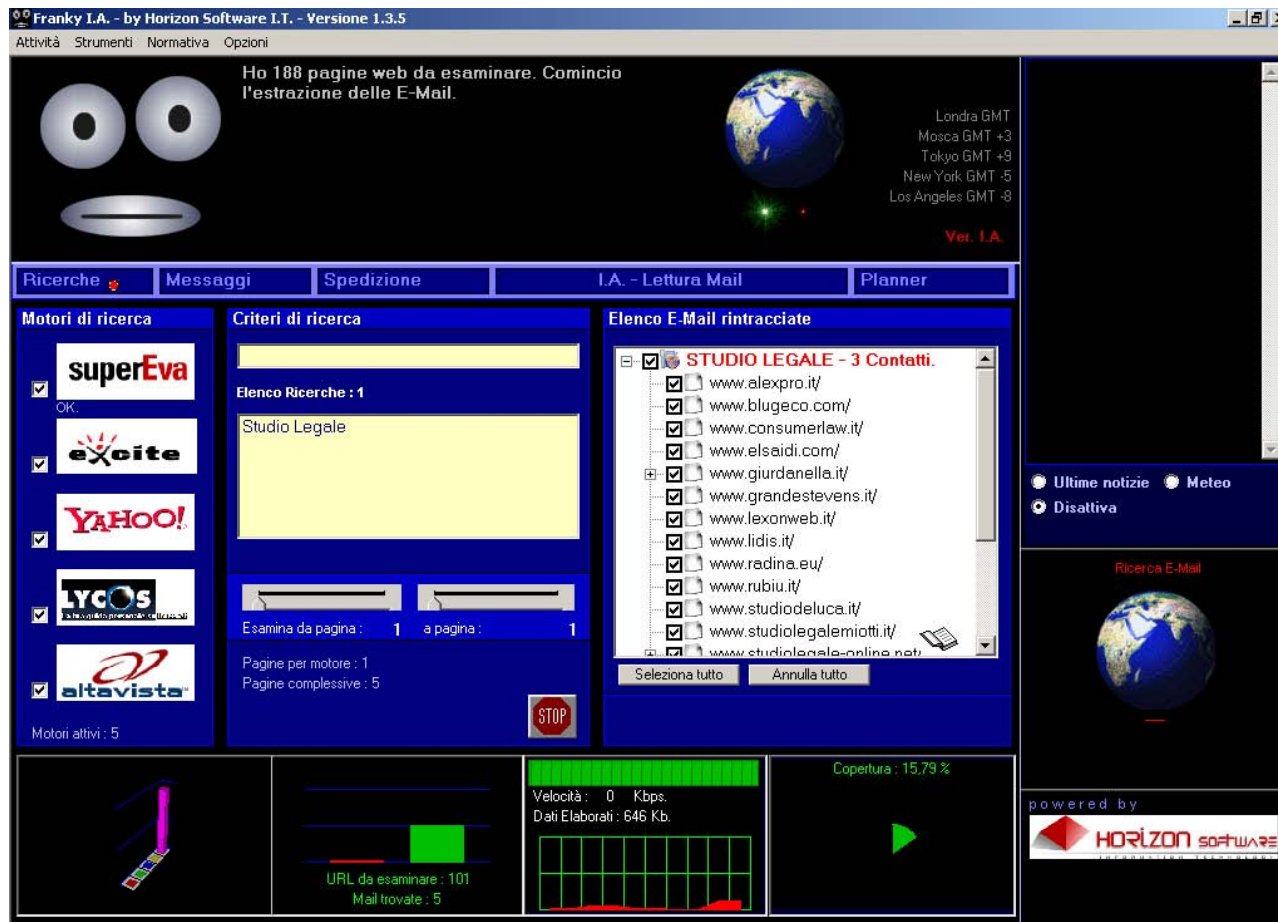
Franky I.A. - by Horizon Software I.T. - Versione 1.3.5

Attività Strumenti Normativa Opzioni

Ho 188 pagine web da esaminare. Comincio l'estrazione delle E-Mail.

Londra GMT
Mosca GMT +3
Tokyo GMT +9
New York GMT -5
Los Angeles GMT -8

Ver. I.A.

Ricerche | Messaggi | Spedizione | I.A. - Lettura Mail | Planner

Motori di ricerca

superEva
OK.

excite

YAHOO!

LYCOS

altavista

Motori attivi : 5

Criteri di ricerca

Elenco Ricerche : 1

Studio Legale

Esamina da pagina : 1 a pagina : 1

Pagine per motore : 1
Pagine complessive : 5

STOP

Elenco E-Mail rintracciate

STUDIO LEGALE - 3 Contatti.
www.alexpro.it/
www.blugeco.com/
www.consumerlaw.it/
www.elsaidi.com/
www.giurdanella.it/
www.grandestevens.it/
www.lexonweb.it/
www.lidis.it/
www.radina.eu/
www.rubiu.it/
www.studiodeluca.it/
www.studiolegalemiotti.it/
www.studiolegale-online.net/

Seleziona tutto | Annulla tutto

Ultime notizie | Meteo
Disattiva

Ricerca E-Mail

Velocità : 0 Kbps.
Dati Elaborati : 646 Kb.

URL da esaminare : 101
Mail trovate : 5

Copertura : 15,79 %

powered by

HORIZON SOFTWARE